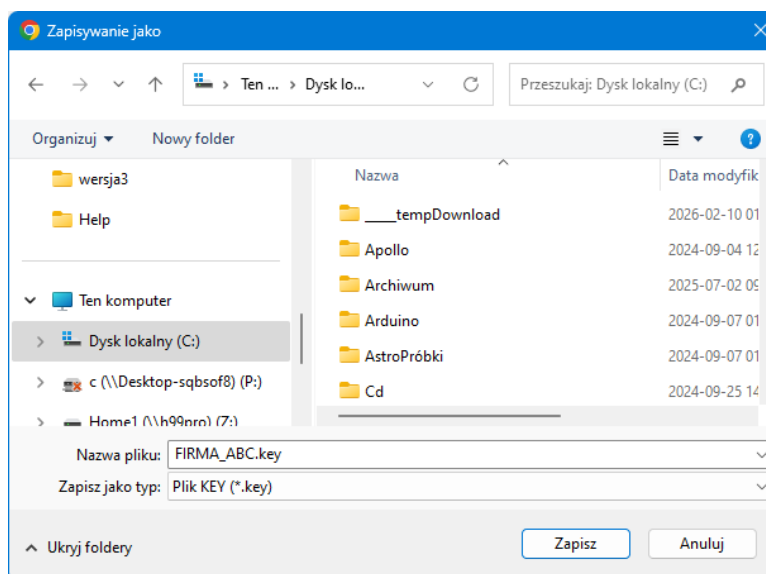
Zapisywanie jako

Ten ... › Dysk lo...

Przeszukaj: Dysk lokalny (C:)

Organizuj ▾ Nowy folder

wersja3
Help
Ten komputer
Dysk lokalny (C:)
c (\\Desktop-sqbsof8) (P:)
Home1 (\\h99pro) (Z:)

| Nazwa | Data modyfik |
|---|---|
| ____tempDownload | 2026-02-10 01 |
| Apollo | 2024-09-04 12 |
| Archiwum | 2025-07-02 09 |
| Arduino | 2024-09-07 01 |
| AstroPróbki | 2024-09-07 01 |
| Cd | 2024-09-25 14 |

Nazwa pliku: FIRMA_ABC.key
Zapisz jako typ: Plik KEY (*.key)

Ukryj foldery
Zapisz
Anuluj